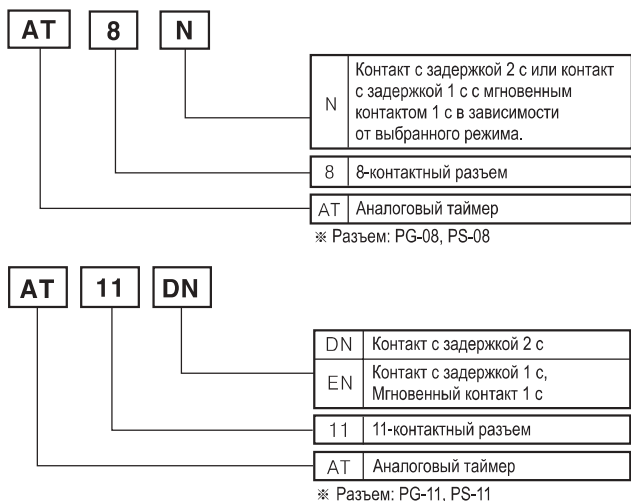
AT 8 N

| N | Контакт с задержкой 2 с или контакт с задержкой 1 с с мгновенным контактом 1 с в зависимости от выбранного режима. |
|---|---|
| 8 | 8-контактный разъем |
| AT | Аналоговый таймер |

※ Разъем: PG-08, PS-08

AT 11 DN

| DN | Контакт с задержкой 2 с |
|---|---|
| EN | Контакт с задержкой 1 с, Мгновенный контакт 1 с |
| 11 | 11-контактный разъем |
| AT | Аналоговый таймер |

※ Разъем: PG-11, PS-11